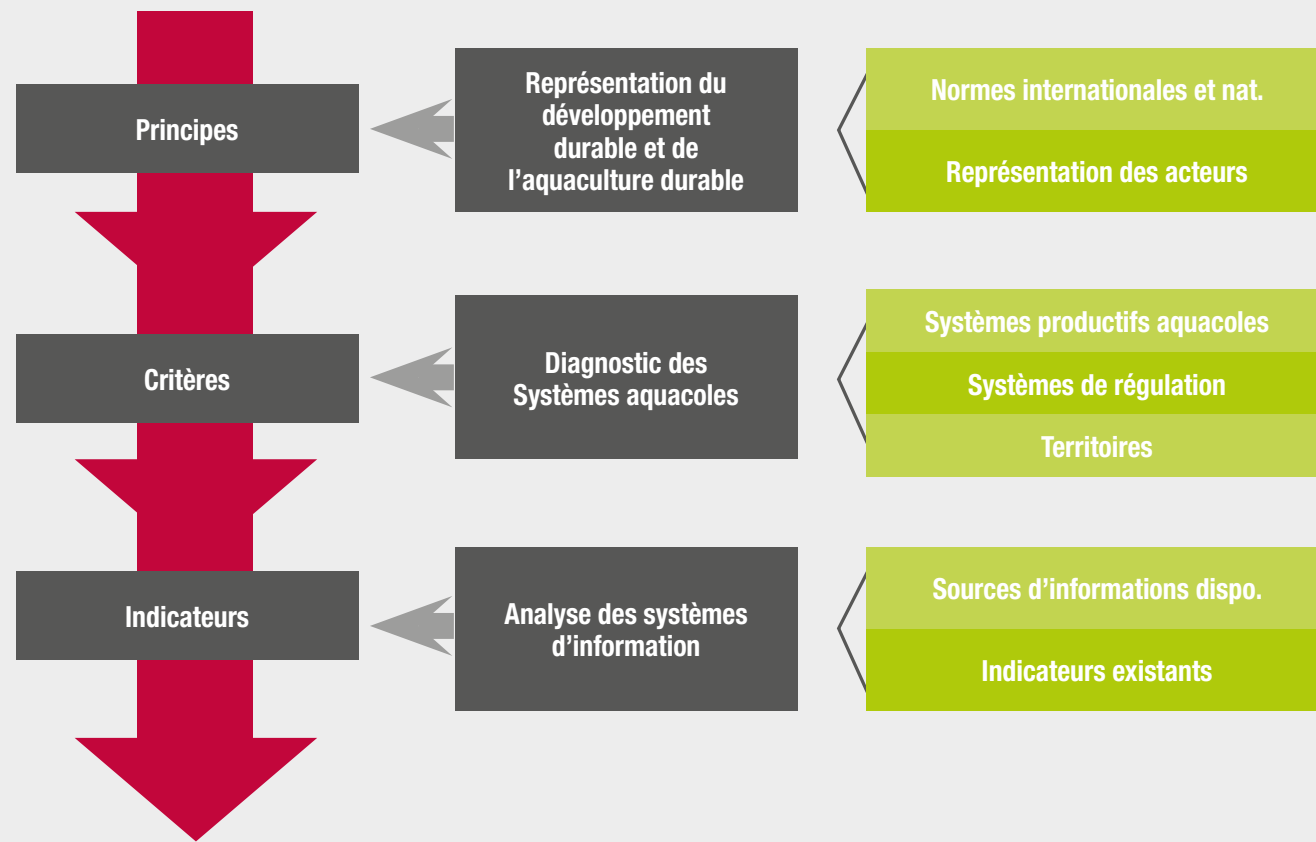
Principes

Représentation du développement durable et de l’aquaculture durable

Normes internationales et nat.

Représentation des acteurs

Critères

Diagnostic des Systèmes aquacoles

Systèmes productifs aquacoles

Systèmes de régulation

Territoires

Indicateurs

Analyse des systèmes d’information

Sources d’informations dispo.

Indicateurs existants